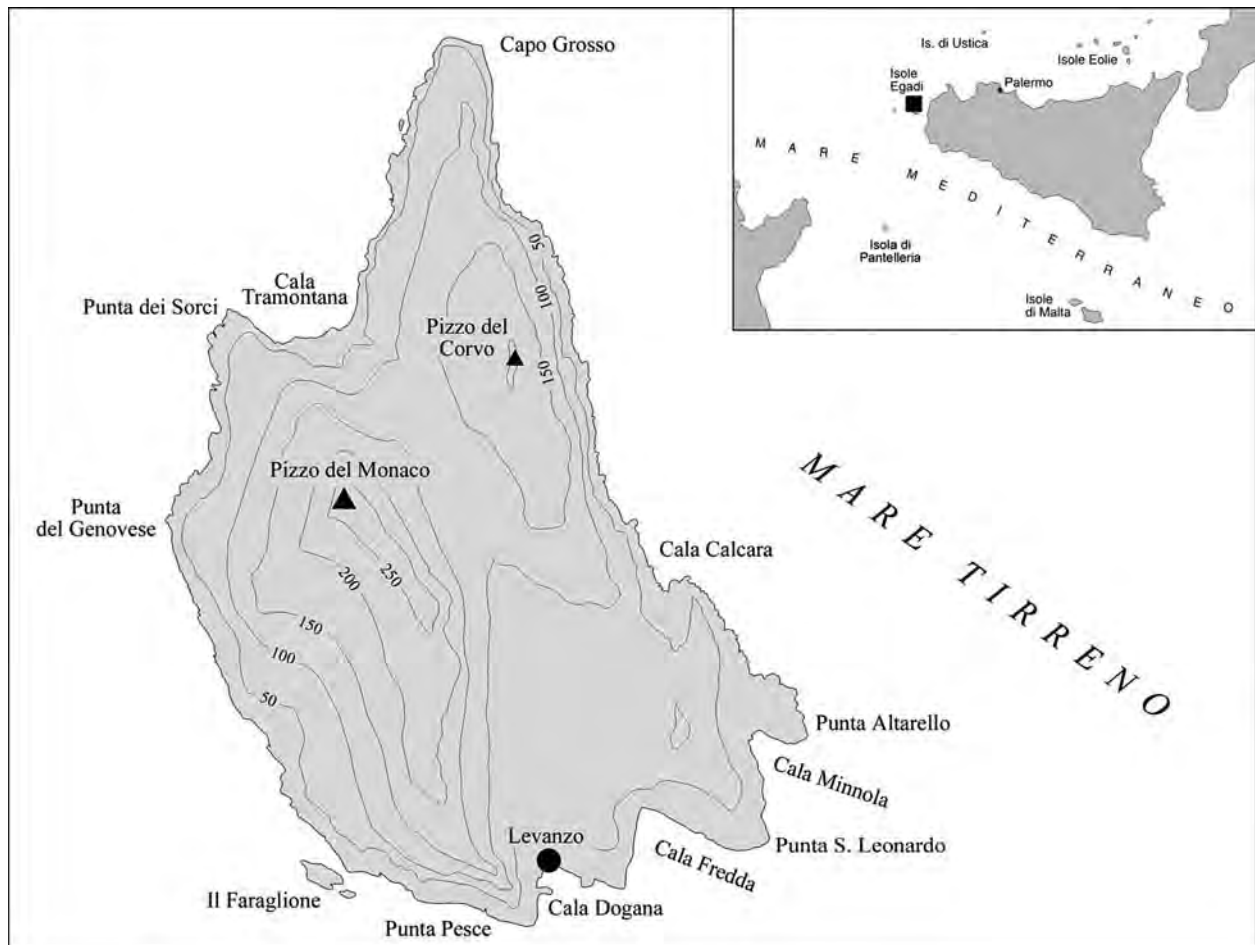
Capo Grosso

Is. di Ustica
Isole Eolie
Isole Egadi
Palermo
MARE MEDITERRANEO
Isola di Pantelleria
Isole di Malta

Cala Tramontana
Punta dei Sorci
Pizzo del Corvo
50
100
150
Pizzo del Monaco
Punta del Genovese
MARE TIRRENO
Cala Calcara
250
200
150
100
50
Punta Altarello
Cala Minnola
Levanzo
Punta S. Leonardo
Cala Fredda
Il Faraglione
Cala Dogana
Punta Pesce